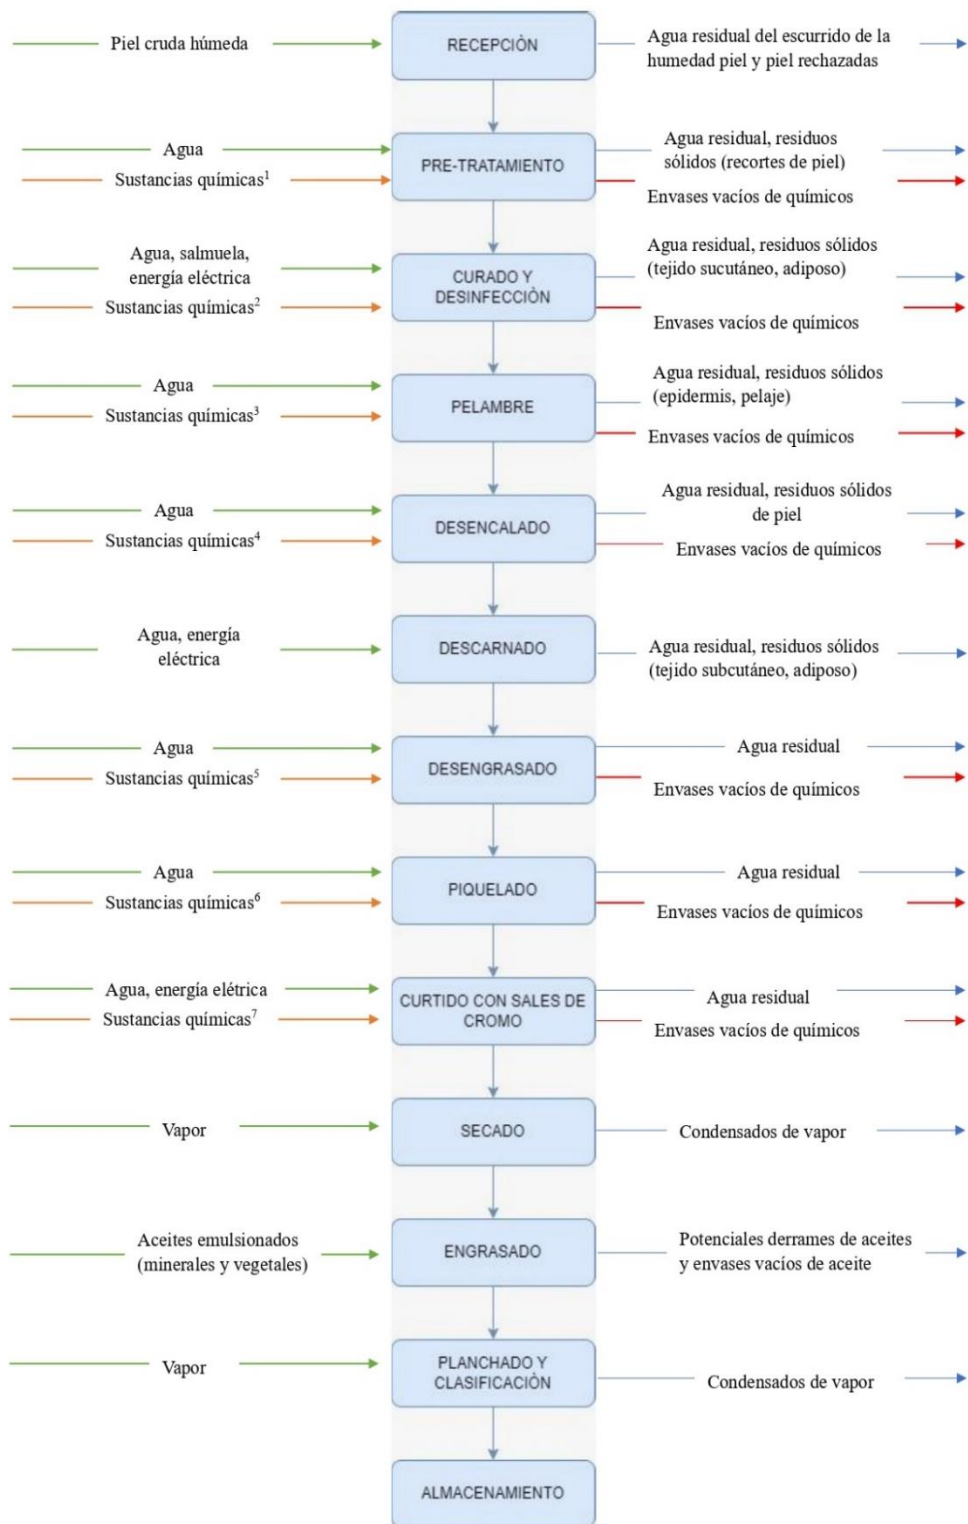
Piel cruda húmeda

RECEPCIÒN

Agua residual del escurrido de la humedad piel y piel rechazadas

Agua

Sustancias químicas$^1$

PRE-TRATAMIENTO

Agua residual, residuos sólidos (recortes de piel)

Envases vacíos de químicos

Agua, salmuela, energía eléctrica

Sustancias químicas$^2$

CURADO Y DESINFECCIÒN

Agua residual, residuos sólidos (tejido sucutáneo, adiposo)

Envases vacíos de químicos

Agua

Sustancias químicas$^3$

PELAMBRE

Agua residual, residuos sólidos (epidermis, pelaje)

Envases vacíos de químicos

Agua

Sustancias químicas$^4$

DESENCALADO

Agua residual, residuos sólidos de piel

Envases vacíos de químicos

Agua, energía eléctrica

DESCARNADO

Agua residual, residuos sólidos (tejido subcutáneo, adiposo)

Agua

Sustancias químicas$^5$

DESENGRASADO

Agua residual

Envases vacíos de químicos

Agua

Sustancias químicas$^6$

PIQUELADO

Agua residual

Envases vacíos de químicos

Agua, energía elétrica

Sustancias químicas$^7$

CURTIDO CON SALES DE CROMO

Agua residual

Envases vacíos de químicos

Vapor

SECADO

Condensados de vapor

Aceites emulsionados (minerales y vegetales)

ENGRASADO

Potenciales derrames de aceites y envases vacíos de aceite

Vapor

PLANCHADO Y CLASIFICACIÒN

Condensados de vapor

ALMACENAMIENTO